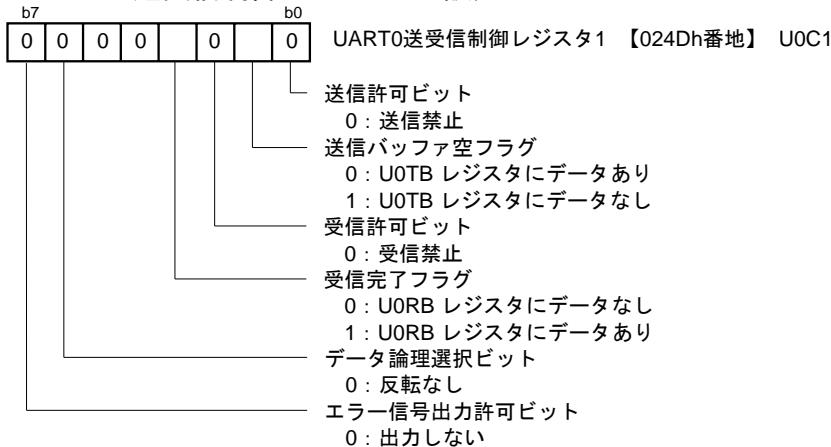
b7 b0

| 0 | 0 | 0 | 0 |  | 0 |  | 0 |
|---|---|---|---|---|---|---|---|

UART0送受信制御レジスタ1 【024Dh番地】 U0C1

送信許可ビット
0：送信禁止

送信バッファ空フラグ
0：U0TB レジスタにデータあり
1：U0TB レジスタにデータなし

受信許可ビット
0：受信禁止

受信完了フラグ
0：U0RB レジスタにデータなし
1：U0RB レジスタにデータあり

データ論理選択ビット
0：反転なし

エラー信号出力許可ビット
0：出力しない